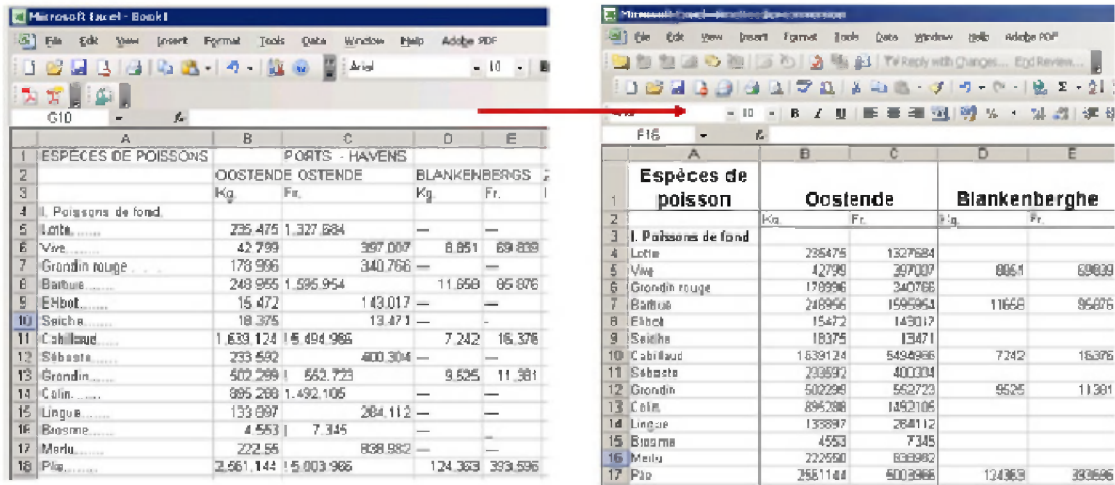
Microsoft Excel - Book1

File Edit View Insert Format Tools Data Window Help Adobe PDF

Arial 10

G10

| | A | B | C | D | E |
|---|---|---|---|---|---|
| 1 | ESPECES DE POISSONS | | PORTS - HAVENS | | |
| 2 | | OOSTENDE | OOSTENDE | BLANKENBERGS | |
| 3 | | Kg. | Fr. | Kg. | Fr. |
| 4 | I. Poissons de fond | | | | |
| 5 | Lotte....... | 235.475 | 1.327.684 | — | — |
| 6 | Vive......... | 42.799 | 397.007 | 8.851 | 69.839 |
| 7 | Grondin rouge ...... | 178.996 | 340.766 | — | |
| 8 | Barbue...... | 248.955 | 1.595.954 | 11.668 | 85.876 |
| 9 | Elbot........ | 15.472 | 143.017 | — | — |
| 10 | Seiche....... | 18.375 | 13.471 | — | |
| 11 | Cabillaud.... | 1.639.124 | 5.494.986 | 7.242 | 16.376 |
| 12 | Sébaste...... | 233.592 | 400.304 | — | |
| 13 | Grondin...... | 502.299 | 552.723 | 9.525 | 11.381 |
| 14 | Colin....... | 895.288 | 1.492.105 | — | |
| 15 | Lingue...... | 133.897 | 284.112 | — | |
| 16 | Brosme...... | 4.553 | 7.345 | — | |
| 17 | Merlu....... | 222.55 | 838.982 | — | |
| 18 | Plie........ | 2.561.144 | 15.003.986 | 124.383 | 393.596 |

Microsoft Excel - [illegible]

File Edit View Insert Format Tools Data Window Help Adobe PDF

Reply with Changes... End Review...

10 B I U % ,

F16

| | A | B | C | D | E |
|---|---|---|---|---|---|
| 1 | Espèces de poisson | Oostende | | Blankenberghe | |
| 2 | | Kg. | Fr. | Kg. | Fr. |
| 3 | I. Poissons de fond | | | | |
| 4 | Lotte | 235475 | 1327684 | | |
| 5 | Vive | 42799 | 397007 | 8861 | 69839 |
| 6 | Grondin rouge | 178996 | 340766 | | |
| 7 | Barbue | 248966 | 1595964 | 11668 | 85876 |
| 8 | Elbot | 15472 | 143017 | | |
| 9 | Seiche | 18375 | 13471 | | |
| 10 | Cabillaud | 1639124 | 5494986 | 7242 | 16376 |
| 11 | Sébaste | 233592 | 400304 | | |
| 12 | Grondin | 502299 | 552723 | 9525 | 11381 |
| 13 | Colin | 895288 | 1492105 | | |
| 14 | Lingue | 133897 | 284112 | | |
| 15 | Brosme | 4553 | 7345 | | |
| 16 | Merlu | 222550 | 838982 | | |
| 17 | Plie | 2561144 | 5003986 | 124383 | 393596 |